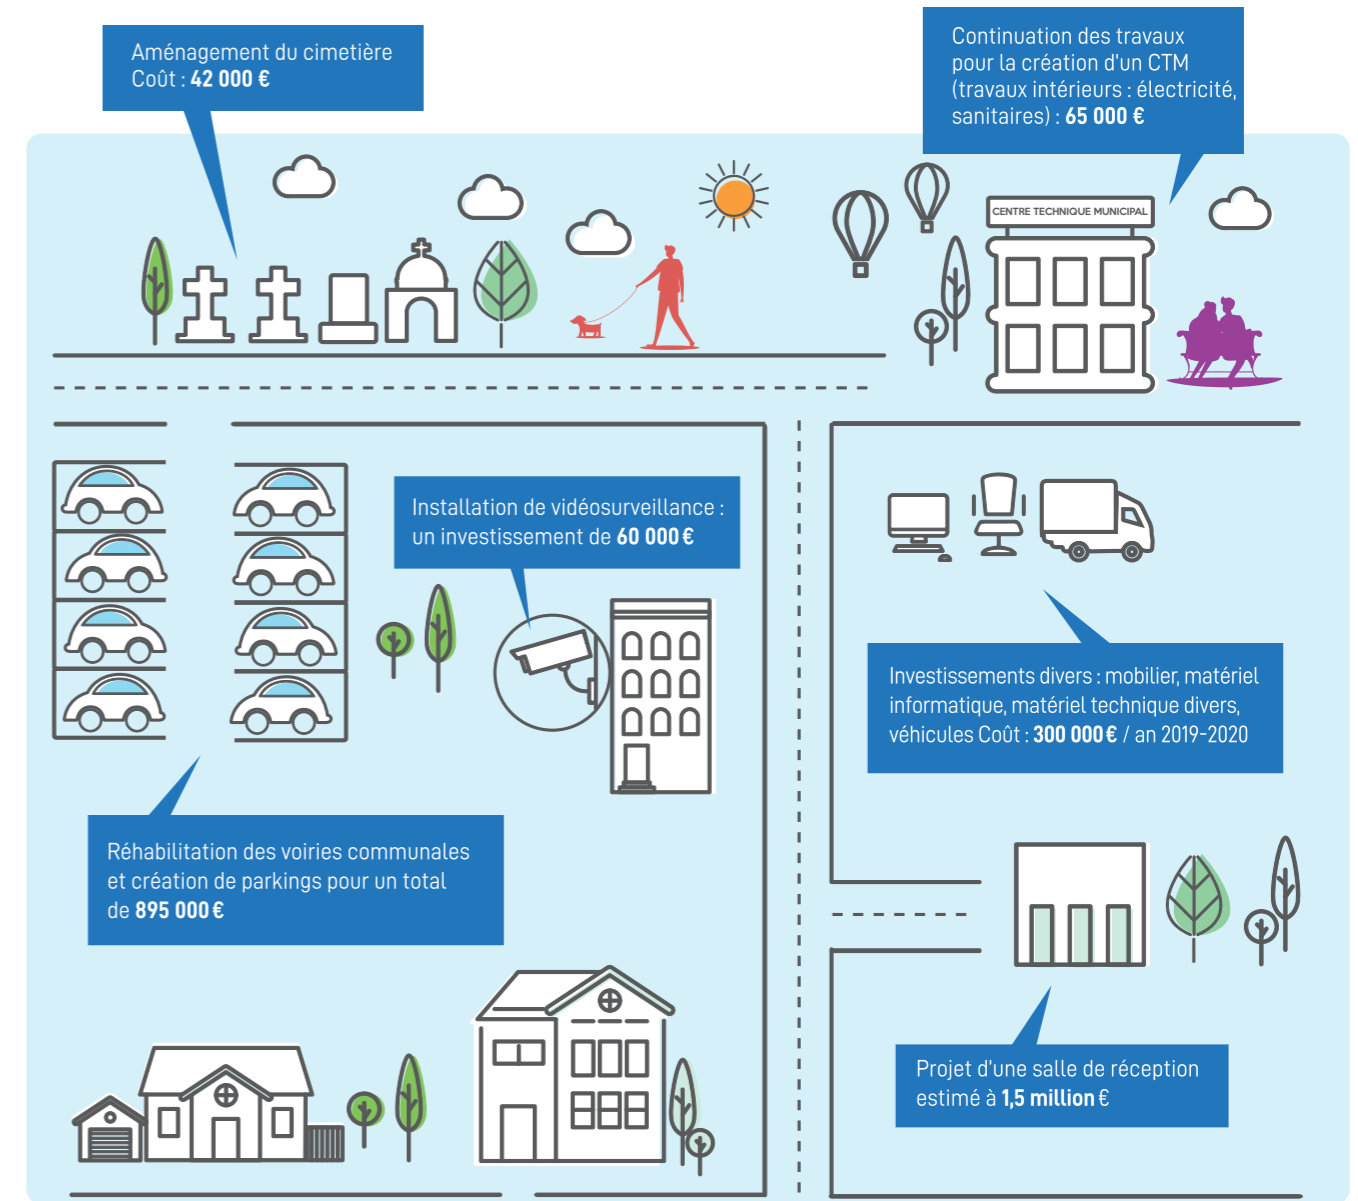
Aménagement du cimetière
Coût : **42 000 €**

Continuation des travaux pour la création d'un CTM (travaux intérieurs : électricité, sanitaires) : **65 000 €**

CENTRE TECHNIQUE MUNICIPAL

Installation de vidéosurveillance : un investissement de **60 000 €**

Investissements divers : mobilier, matériel informatique, matériel technique divers, véhicules Coût : **300 000 €** / an 2019-2020

Réhabilitation des voiries communales et création de parkings pour un total de **895 000 €**

Projet d'une salle de réception estimé à **1,5 million** €